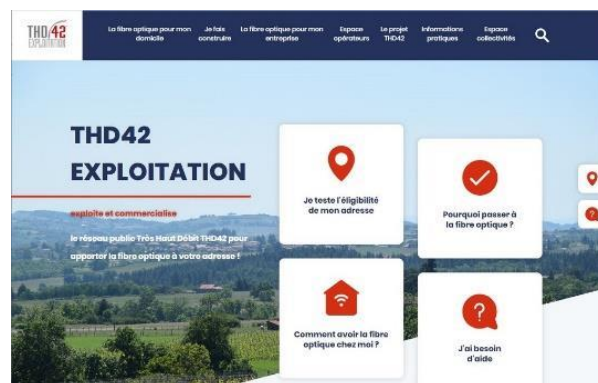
THD42 EXPLOITATION

La fibre optique pour mon domicile
Je fais construire
La fibre optique pour mon entreprise
Espace opérateurs
Le projet THD42
Informations pratiques
Espace collectivités

THD42 EXPLOITATION

exploite et commercialise

le réseau public Très Haut Débit THD42 pour apporter la fibre optique à votre adresse !

Je teste l'éligibilité de mon adresse

Pourquoi passer à la fibre optique ?

Comment avoir la fibre optique chez moi ?

J'ai besoin d'aide